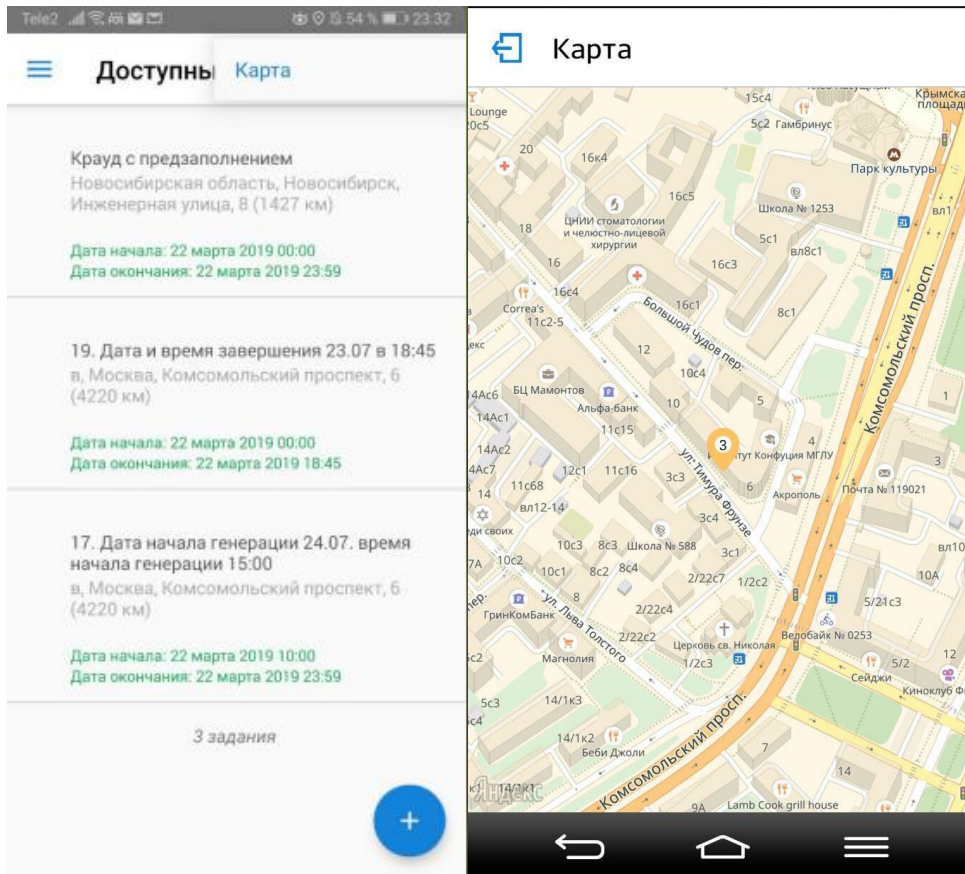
Tele2 54% 23:32

Доступны Карта

Крауд с предзаполнением
Новосибирская область, Новосибирск, Инженерная улица, 8 (1427 км)

Дата начала: 22 марта 2019 00:00
Дата окончания: 22 марта 2019 23:59

19. Дата и время завершения 23.07 в 18:45
в, Москва, Комсомольский проспект, 6 (4220 км)

Дата начала: 22 марта 2019 00:00
Дата окончания: 22 марта 2019 18:45

17. Дата начала генерации 24.07. время начала генерации 15:00
в, Москва, Комсомольский проспект, 6 (4220 км)

Дата начала: 22 марта 2019 10:00
Дата окончания: 22 марта 2019 23:59

3 задания

+

Карта

Lounge
0c5
15c4
5c2 Гамбринус
Крымская площадь
Парк культуры
20
16к4
16c5
ЦНИИ стоматологии и челюстно-лицевой хирургии
Школа № 1253
18
5c1
вл8c1
вл1
16
16c3
16c4
Correa's
11c2-5
16c1
Большой Чудов пер.
8c1
Комсомольский просп.
екс
12
14Ac6
БЦ Мамонтов
10c4
Альфа-банк
14Ac1
10
5
1
11c15
3
14Ac2
Институт Конфуция МГЛУ
4
14Ac7
12c1
11c16
ул. Тимура Фрунзе
3c3
Акрополь
6
Почта № 119021
3
14
11c68
вл12-14
3c4
ди своих
10c3
8c3
Школа № 588
3c1
вл10
7A
10c2
10c1
8c2
8c4
2/22c7
1/2c2
10A
пер.
ул. Льва Толстого
8
2/22c4
5/21c3
ГринКомБанк
2/22c2
Церковь св. Николая
Велобайк № 0253
c2
Магнолия
1/2c3
5/2
12
Сейджи
Киноклуб Ф
5c3
14/1к3
Комсомольский просп.
c4
14/1к2
Беби Джоли
7
14
14/1c1
Яндекс
Комсомольский просп.
9A
Lamb Cook grill house